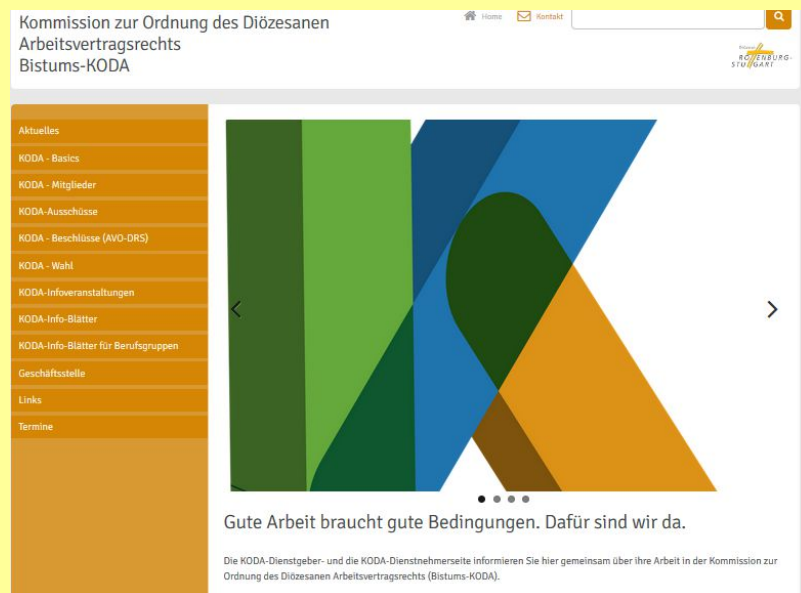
Kommission zur Ordnung des Diözesanen Arbeitsvertragsrechts Bistums-KODA

Home Kontakt

Diözese ROTTENBURG-STUTTGART

Aktuelles
KODA - Basics
KODA - Mitglieder
KODA-Ausschüsse
KODA - Beschlüsse (AVO-DRS)
KODA - Wahl
KODA-Infoveranstaltungen
KODA-Info-Blätter
KODA-Info-Blätter für Berufsgruppen
Geschäftsstelle
Links
Termine

Gute Arbeit braucht gute Bedingungen. Dafür sind wir da.

Die KODA-Dienstgeber- und die KODA-Dienstnehmerseite informieren Sie hier gemeinsam über ihre Arbeit in der Kommission zur Ordnung des Diözesanen Arbeitsvertragsrechts (Bistums-KODA).